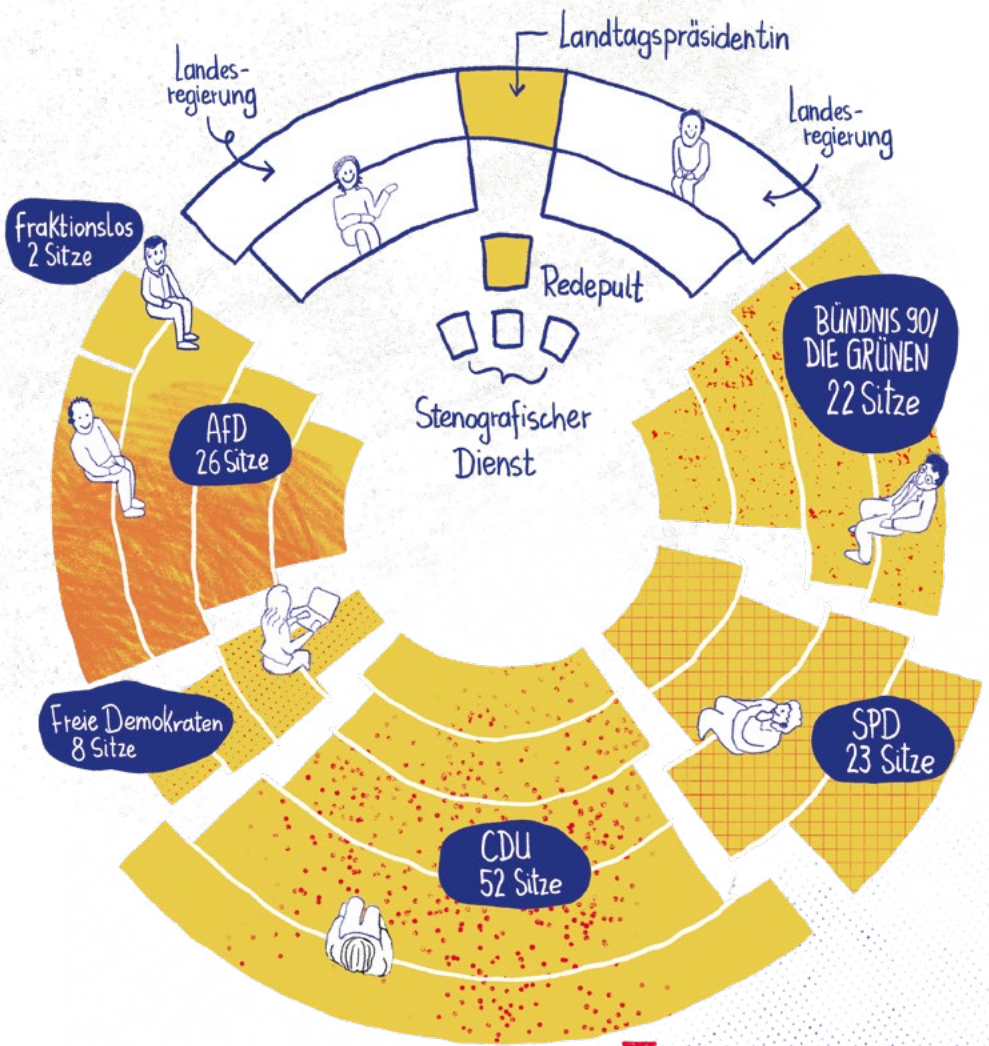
Landtagspräsidentin

Landesregierung

Landesregierung

Fraktionslos
2 Sitze

Redepult

BÜNDNIS 90/
DIE GRÜNEN
22 Sitze

Stenografischer Dienst

AFD
26 Sitze

Freie Demokraten
8 Sitze

SPD
23 Sitze

CDU
52 Sitze